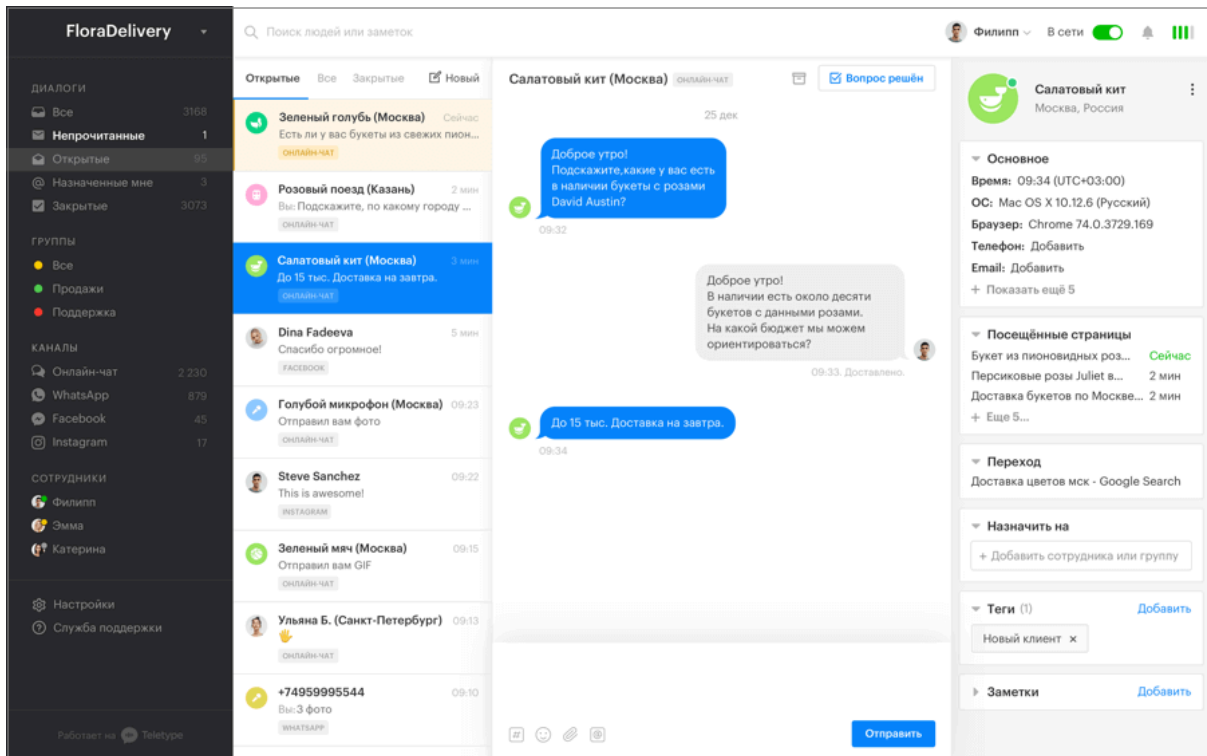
FloraDelivery

ДИАЛОГИ
Все 3168
Непрочитанные 1
Открытые 95
Назначенные мне 3
Закрытые 3073

ГРУППЫ
Все
Продажи
Поддержка

КАНАЛЫ
Онлайн-чат 2 230
WhatsApp 879
Facebook 45
Instagram 17

СОТРУДНИКИ
Филипп
Эмма
Катерина

Настройки
Служба поддержки

Работает на Teletype

Поиск людей или заметок

Филипп В сети

Открытые Все Закрытые Новый

Зеленый голубь (Москва) Сейчас
Есть ли у вас букеты из свежих пион...
ОНЛАЙН-ЧАТ

Розовый поезд (Казань) 2 мин
Вы: Подскажите, по какому городу ...
ОНЛАЙН-ЧАТ

Салатовый кит (Москва) 3 мин
До 15 тыс. Доставка на завтра.
ОНЛАЙН-ЧАТ

Dina Fadeeva 5 мин
Спасибо огромное!
FACEBOOK

Голубой микрофон (Москва) 09:23
Отправил вам фото
ОНЛАЙН-ЧАТ

Steve Sanchez 09:22
This is awesome!
INSTAGRAM

Зеленый мяч (Москва) 09:15
Отправил вам GIF
ОНЛАЙН-ЧАТ

Ульяна Б. (Санкт-Петербург) 09:13
ОНЛАЙН-ЧАТ

+74959995544 09:10
Вы:3 фото
WHATSAPP

Салатовый кит (Москва) ОНЛАЙН-ЧАТ
Вопрос решён

25 дек

Доброе утро!
Подскажите,какие у вас есть в наличии букеты с розами David Austin?
09:32

Доброе утро!
В наличии есть около десяти букетов с данными розами.
На какой бюджет мы можем ориентироваться?
09:33. Доставлено.

До 15 тыс. Доставка на завтра.
09:34

Отправить

Салатовый кит
Москва, Россия

Основное
Время: 09:34 (UTC+03:00)
ОС: Mac OS X 10.12.6 (Русский)
Браузер: Chrome 74.0.3729.169
Телефон: Добавить
Email: Добавить
+ Показать ещё 5

Посещённые страницы
Букет из пионовидных роз... Сейчас
Персиковые розы Juliet в... 2 мин
Доставка букетов по Москве... 2 мин
+ Еще 5...

Переход
Доставка цветов мск - Google Search

Назначить на
+ Добавить сотрудника или группу

Теги (1) Добавить
Новый клиент ×

Заметки Добавить